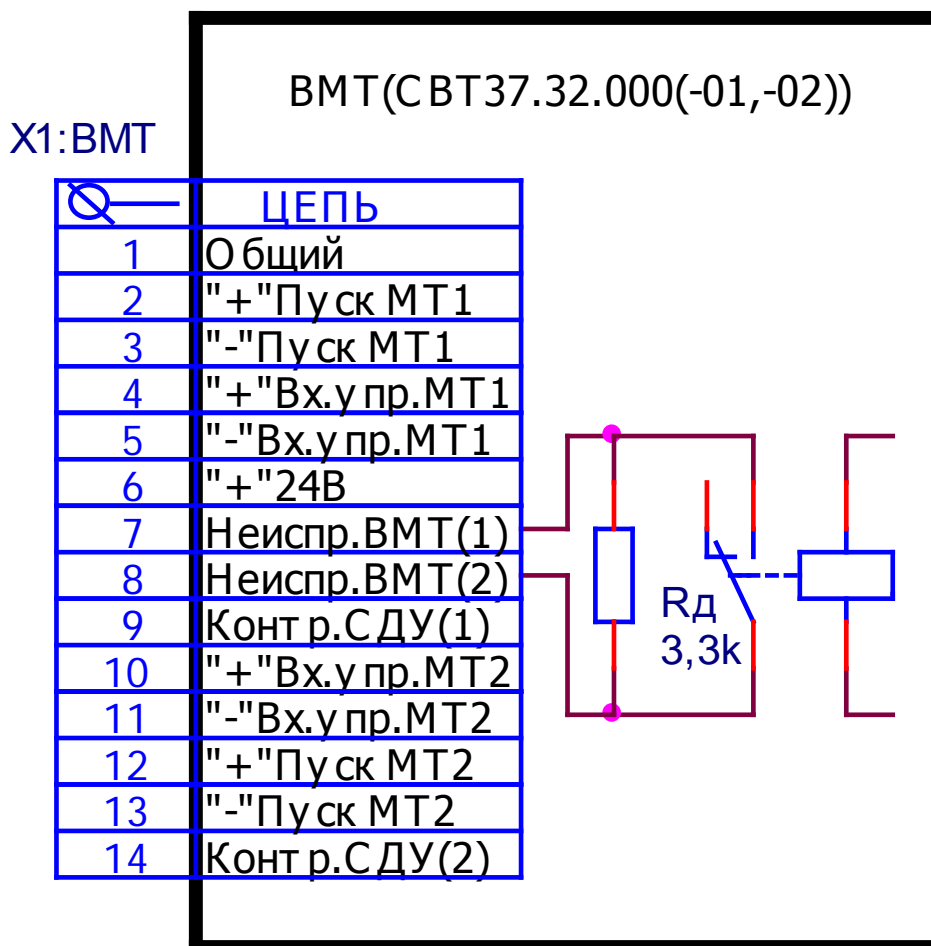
ВМТ(СВТ37.32.000(-01,-02))

X1:ВМТ

| | ЦЕПЬ |
|---|---|
| 1 | Общий |
| 2 | "+"Пуск МТ1 |
| 3 | "-"Пуск МТ1 |
| 4 | "+"Вх.упр.МТ1 |
| 5 | "-"Вх.упр.МТ1 |
| 6 | "+"24В |
| 7 | Неиспр.ВМТ(1) |
| 8 | Неиспр.ВМТ(2) |
| 9 | Контр.СДУ(1) |
| 10 | "+"Вх.упр.МТ2 |
| 11 | "-"Вх.упр.МТ2 |
| 12 | "+"Пуск МТ2 |
| 13 | "-"Пуск МТ2 |
| 14 | Контр.СДУ(2) |

Rд
3,3k